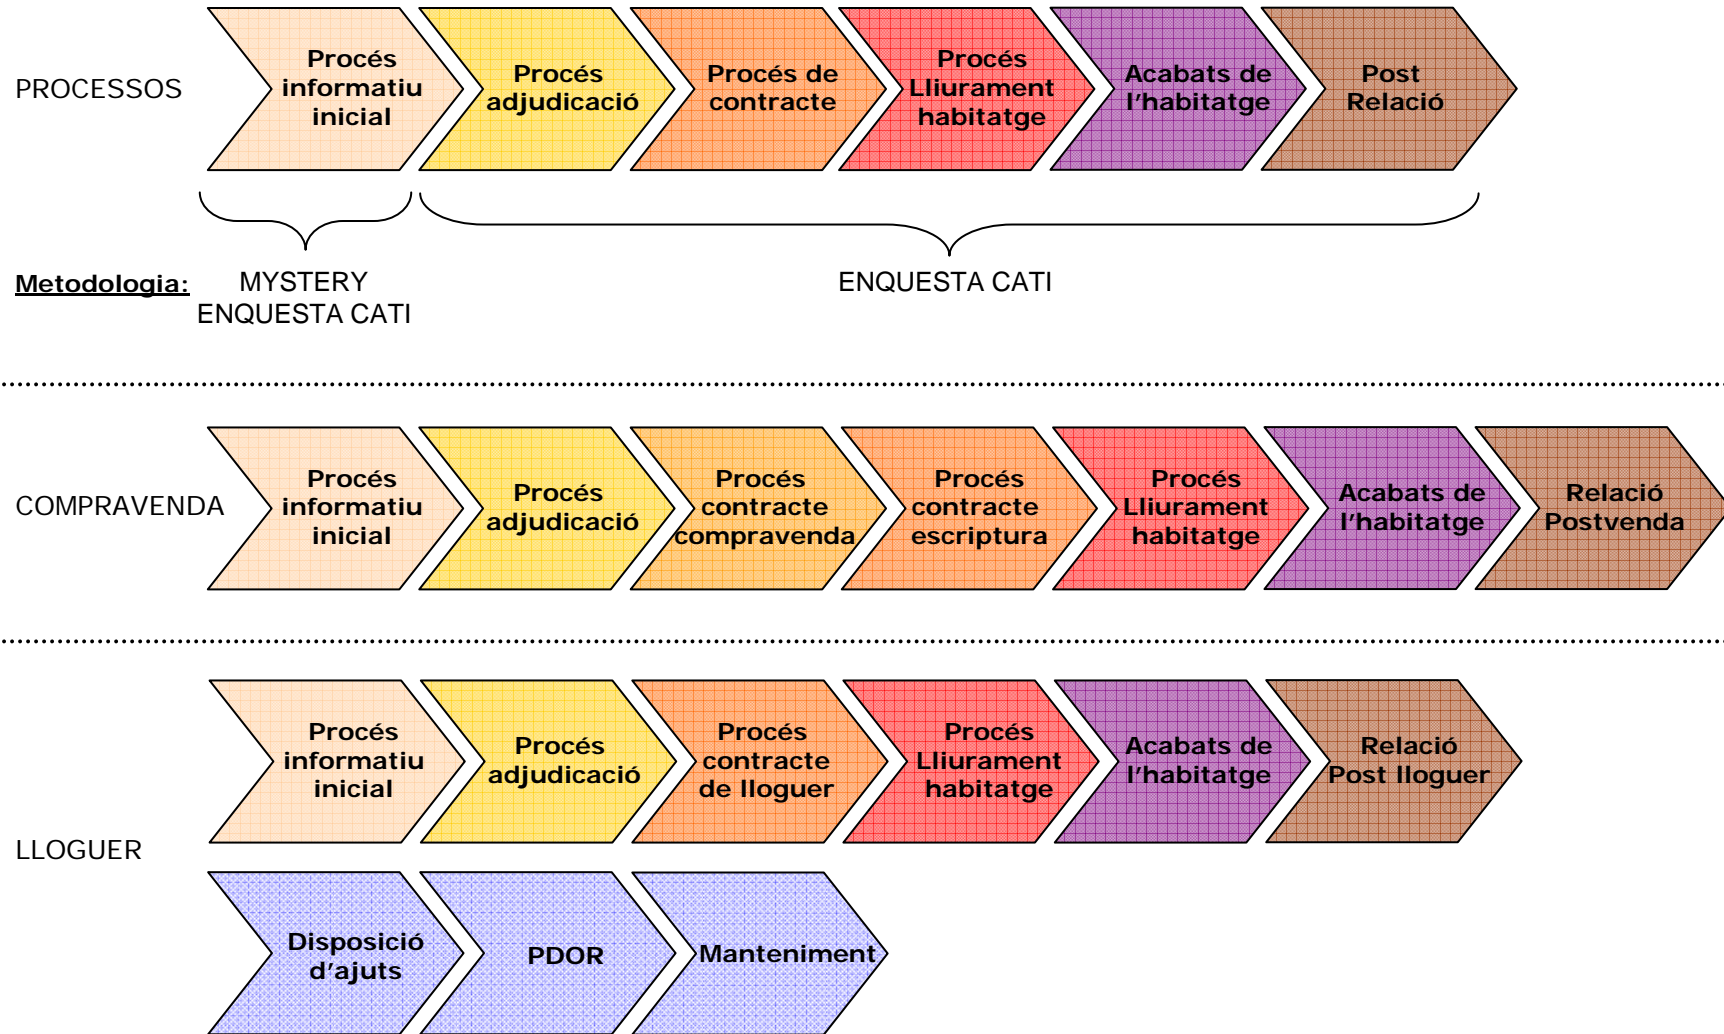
PROCESSOS

Procés informatiu inicial

Procés adjudicació

Procés de contracte

Procés Lliurament habitatge

Acabats de l'habitatge

Post Relació

Metodologia:

MYSTERY ENQUESTA CATI

ENQUESTA CATI

COMPRAVENDA

Procés informatiu inicial

Procés adjudicació

Procés contracte compravenda

Procés contracte escriptura

Procés Lliurament habitatge

Acabats de l'habitatge

Relació Postvenda

LLOGUER

Procés informatiu inicial

Procés adjudicació

Procés contracte de lloguer

Procés Lliurament habitatge

Acabats de l'habitatge

Relació Post lloguer

Disposició d'ajuts

PDOR

Manteniment